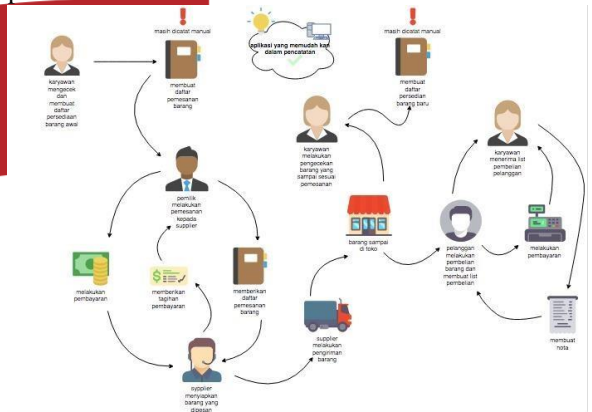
masih dicatat manual

aplikasi yang memudah kan dalam pencatatan

masih dicatat manual

karyawan mengecek dan membuat daftar persediaan barang awal

membuat daftar pemesanan barang

membuat daftar persediaan barang baru

karyawan melakukan pengecekan barang yang sampai sesuai pemesanan

karyawan menerima list pembelian pelanggan

pemilik melakukan pemesanan kepada supplier

barang sampai di toko

pelanggan melakukan pembelian barang dan membuat list pembelian

melakukan pembayaran

melakukan pembayaran

memberikan tagihan pembayaran

memberikan daftar pemesanan barang

supplier melakukan pengiriman barang

membuat nota

supplier menyiapkan barang yang dipesan